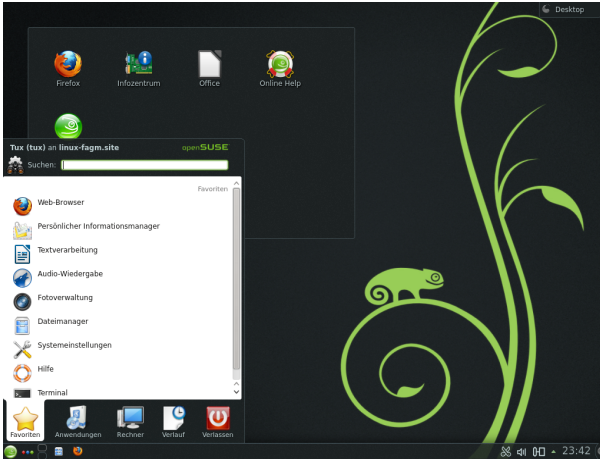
Desktop

Firefox
Infozentrum
Office
Online Help

Tux (tux) an linux-fagm.site
openSUSE
Suchen:

Favoriten
Web-Browser
Persönlicher Informationsmanager
Textverarbeitung
Audio-Wiedergabe
Fotoverwaltung
Dateimanager
Systemeinstellungen
Hilfe
Terminal

Favoriten
Anwendungen
Rechner
Verlauf
Verlassen

23:42